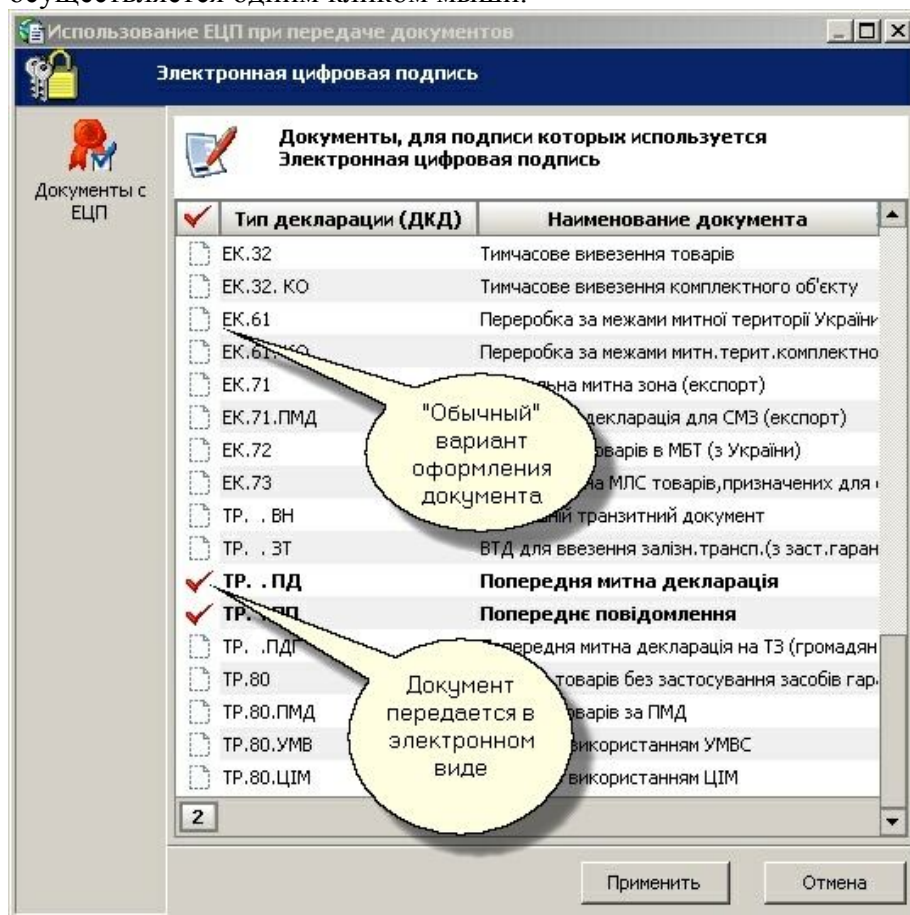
Использование ЕЦП при передаче документов

Электронная цифровая подпись

Документы с ЕЦП

Документы, для подписи которых используется Электронная цифровая подпись

| Тип декларации (ДКД) | Наименование документа |
|---|---|
| ЕК.32 | Тимчасове вивезення товарів |
| ЕК.32. КО | Тимчасове вивезення комплектного об'єкту |
| ЕК.61 | Переробка за межами митної території Україн |
| ЕК.61. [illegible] | Переробка за межами митн.терит.комплектно |
| ЕК.71 | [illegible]льна митна зона (експорт) |
| ЕК.71.ПМД | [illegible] декларація для СМЗ (експорт) |
| ЕК.72 | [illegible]варів в МБТ (з України) |
| ЕК.73 | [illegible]а МЛС товарів,призначених для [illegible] |
| ТР. . ВН | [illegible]ний транзитний документ |
| ТР. . ЗТ | ВТД для ввезення залізн.трансп.(з заст.гаран |
| ТР. . ПД | Попередня митна декларація |
| ТР. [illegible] | Попереднє повідомлення |
| ТР. .ПД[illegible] | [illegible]ередня митна декларація на ТЗ (громадян |
| ТР.80 | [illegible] товарів без застосування засобів гар |
| ТР.80.ПМД | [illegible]варів за ПМД |
| ТР.80.УМВ | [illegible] використанням УМВС |
| ТР.80.ЦІМ | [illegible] використанням ЦІМ |

"Обычный" вариант оформления документа

Документ передается в электронном виде

2

Применить

Отмена